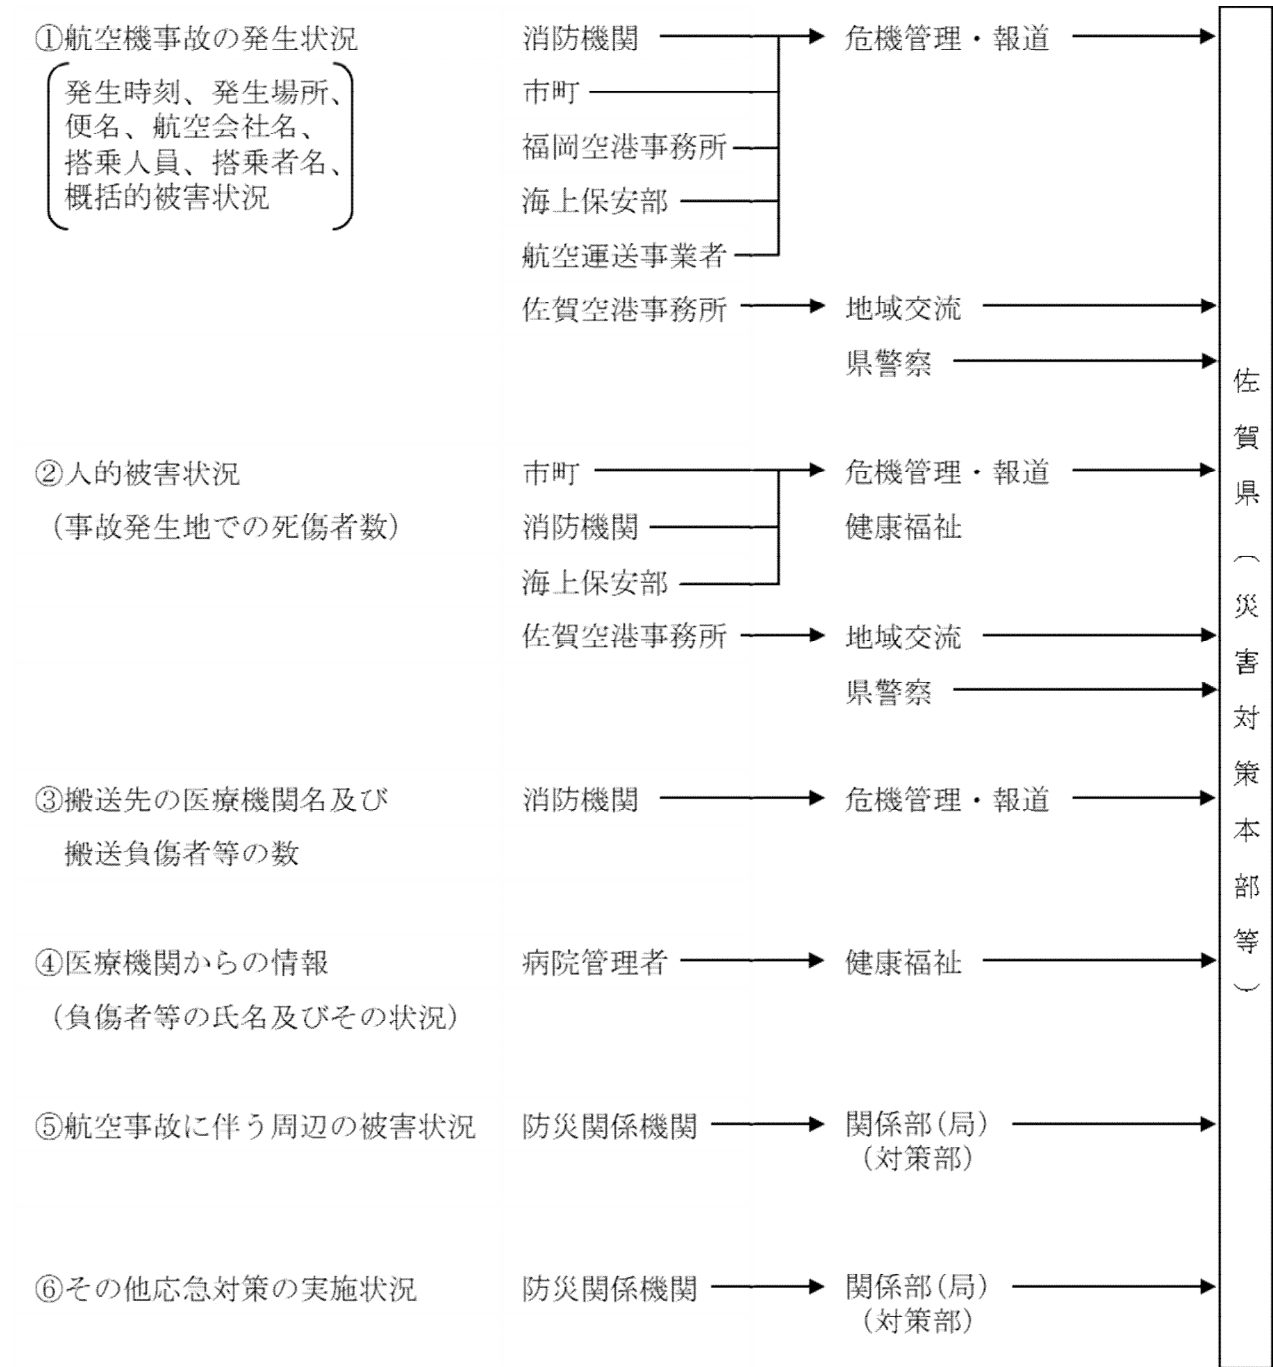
①航空機事故の発生状況
(発生時刻、発生場所、便名、航空会社名、搭乗人員、搭乗者名、概括的被害状況)

消防機関
市町
福岡空港事務所
海上保安部
航空運送事業者
佐賀空港事務所

危機管理・報道
地域交流
県警察

②人的被害状況
(事故発生地での死傷者数)

市町
消防機関
海上保安部
佐賀空港事務所

危機管理・報道
健康福祉
地域交流
県警察

③搬送先の医療機関名及び搬送負傷者等の数

消防機関

危機管理・報道

④医療機関からの情報
(負傷者等の氏名及びその状況)

病院管理者

健康福祉

⑤航空事故に伴う周辺の被害状況

防災関係機関

関係部(局)
(対策部)

⑥その他応急対策の実施状況

防災関係機関

関係部(局)
(対策部)

佐賀県(災害対策本部等)